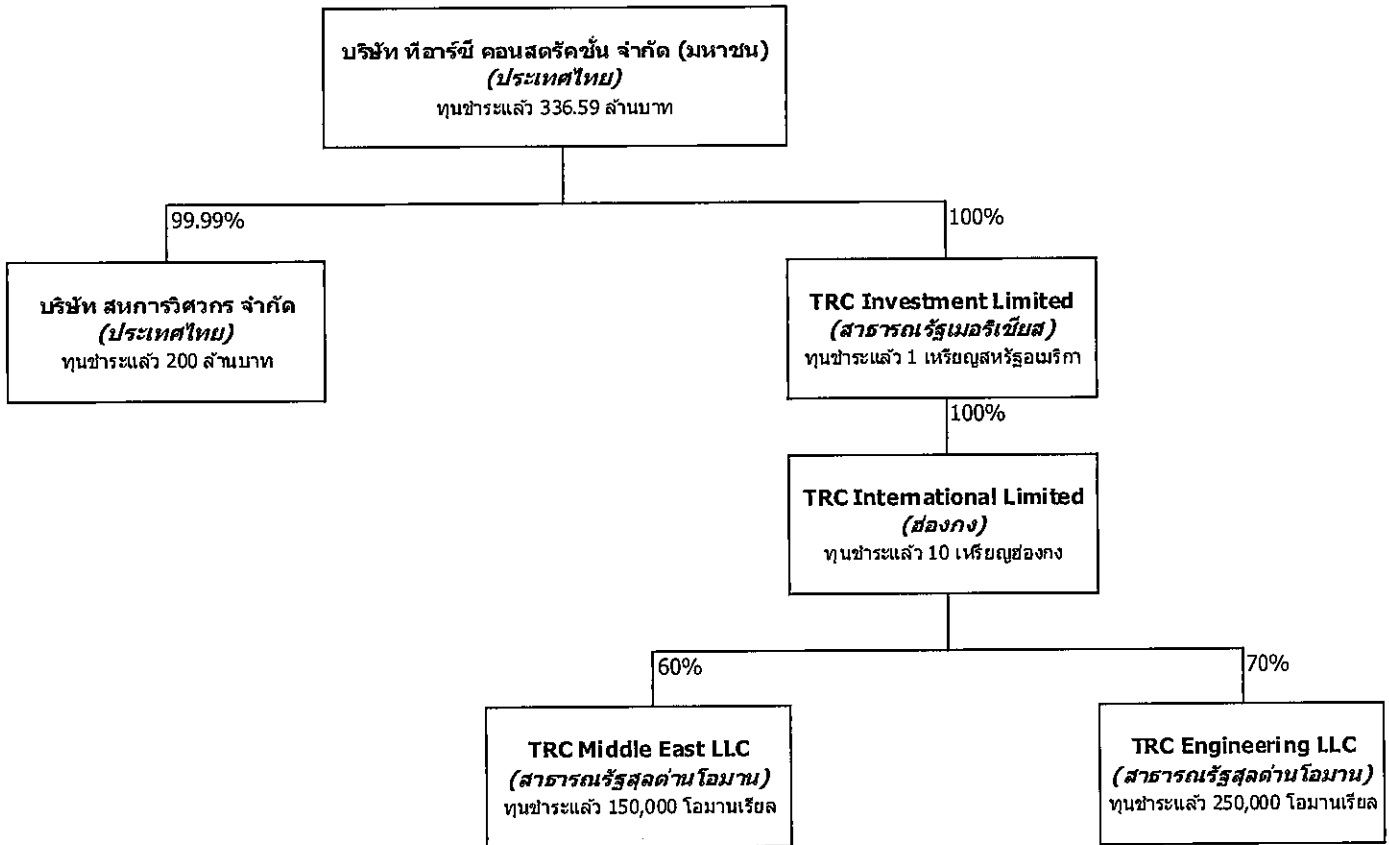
บริษัท ทีอาร์ซี คอนสตรัคชั่น จำกัด (มหาชน)
*(ประเทศไทย)*
ทุนชำระแล้ว 336.59 ล้านบาท

99.99%

บริษัท สหการวิศวกร จำกัด
*(ประเทศไทย)*
ทุนชำระแล้ว 200 ล้านบาท

100%

TRC Investment Limited
*(สาธารณรัฐมอริเชียส)*
ทุนชำระแล้ว 1 เหรียญสหรัฐอเมริกา

100%

TRC International Limited
*(ฮ่องกง)*
ทุนชำระแล้ว 10 เหรียญฮ่องกง

60%

TRC Middle East LLC
*(สาธารณรัฐสุลต่านโอมาน)*
ทุนชำระแล้ว 150,000 โอมานเรียล

70%

TRC Engineering LLC
*(สาธารณรัฐสุลต่านโอมาน)*
ทุนชำระแล้ว 250,000 โอมานเรียล